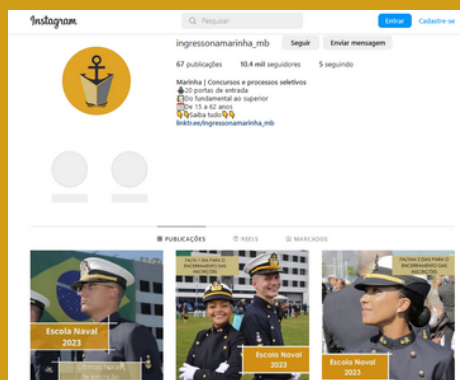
Instagram
Pesquisar
Entrar
Cadastre-se

ingressonamarinha_mb
Seguir
Enviar mensagem

67 publicações
10,4 mil seguidores
5 seguindo

Marinha | Concursos e processos seletivos
⚓20 portas de entrada
📖Do fundamental ao superior
📅De 15 a 62 anos
👇👇Saiba tudo👇👇
linktr.ee/ingressonamarinha_mb

PUBLICAÇÕES
REELS
MARCADOS

Escola Naval 2023
Últimas horas de inscrição
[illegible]

FALTA 1 DIA PARA O ENCERRAMENTO DAS INSCRIÇÕES
Escola Naval 2023

FALTAM 2 DIAS PARA O ENCERRAMENTO DAS INSCRIÇÕES
Escola Naval 2023